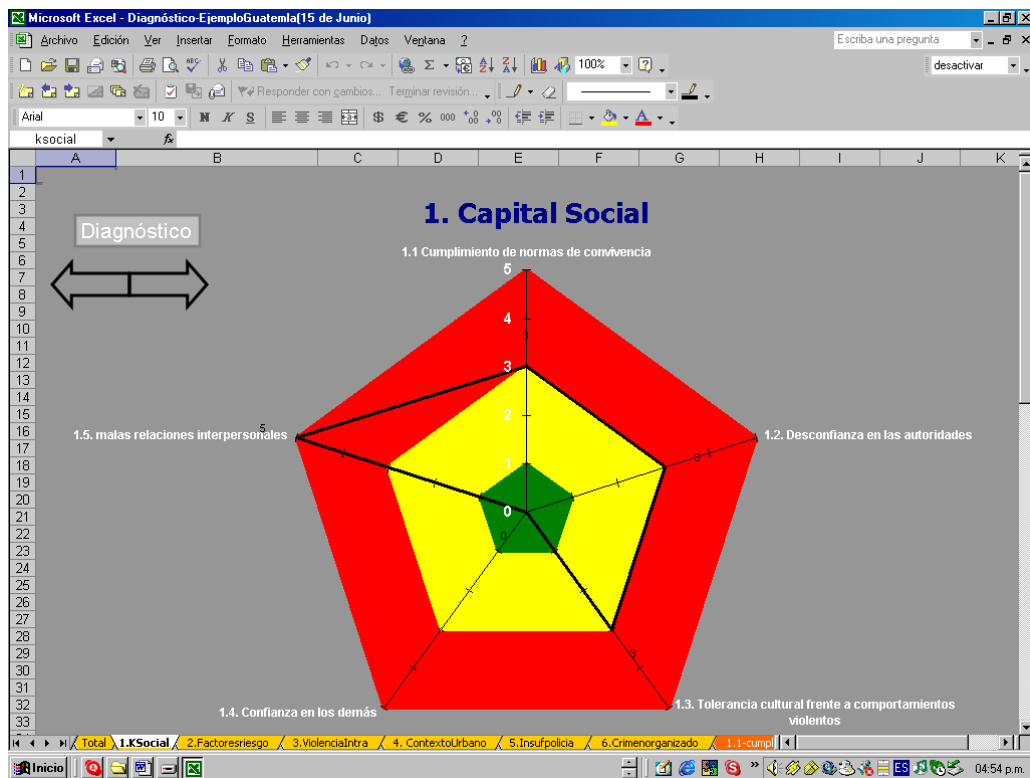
Microsoft Excel - Diagnóstico-EjemploGuatemla(15 de Junio)

Archivo Edición Ver Insertar Formato Herramientas Datos Ventana ?

Escriba una pregunta

100%

desactivar

Responder con cambios... Terminar revisión...

Arial 10 N K S

$ € % 000

ksocial fx

A B C D E F G H I J K

1 2 3 4 5 6 7 8 9 10 11 12 13 14 15 16 17 18 19 20 21 22 23 24 25 26 27 28 29 30 31 32 33

Diagnóstico

1. Capital Social

1.1 Cumplimiento de normas de convivencia

5
4
3
2
1
0

3

1.2. Desconfianza en las autoridades

3

1.5. malas relaciones interpersonales

5

0

3

1.3. Tolerancia cultural frente a comportamientos violentos

1.4. Confianza en los demás

Total 1.KSocial 2.Factoresriesgo 3.ViolenciaIntra 4. ContextoUrbano 5.Insufpolicia 6.Crimenorganizado 1.1-cumpl

Inicio

ES

04:54 p.m.